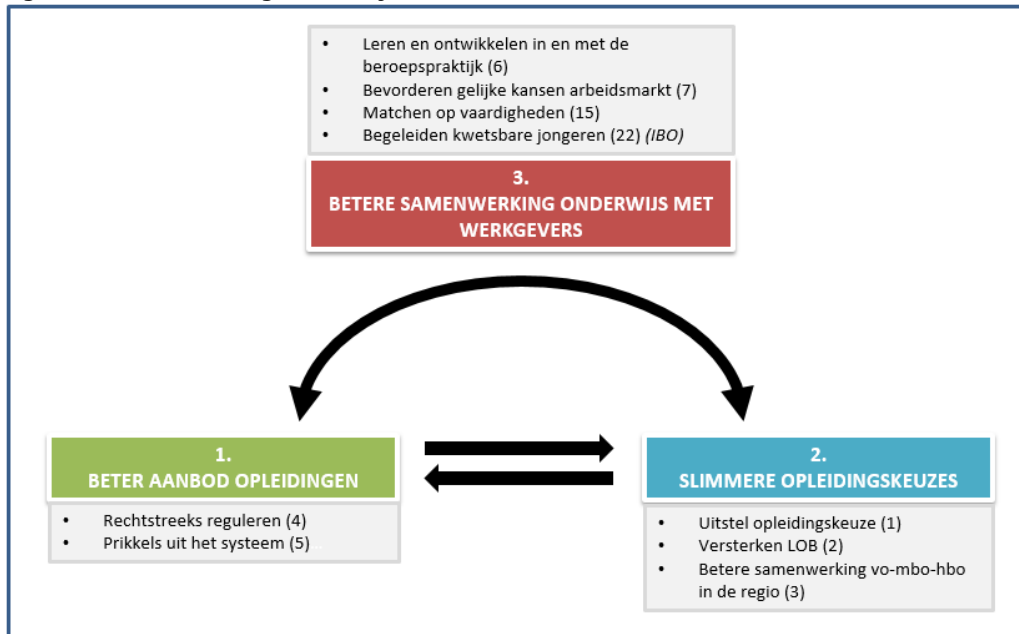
- Leren en ontwikkelen in en met de beroepspraktijk (6)
- Bevorderen gelijke kansen arbeidsmarkt (7)
- Matchen op vaardigheden (15)
- Begeleiden kwetsbare jongeren (22) *(IBO)*

3.
BETERE SAMENWERKING ONDERWIJS MET WERKGEVERS

1.
BETER AANBOD OPLEIDINGEN

- Rechtstreeks reguleren (4)
- Prikkels uit het systeem (5)

2.
SLIMMERE OPLEIDINGSKEUZES

- Uitstel opleidingskeuze (1)
- Versterken LOB (2)
- Betere samenwerking vo-mbo-hbo in de regio (3)